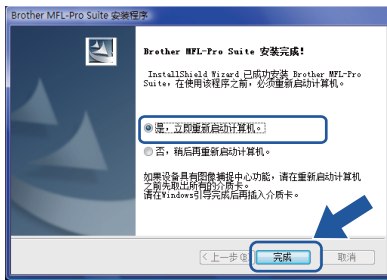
Brother MFL-Pro Suite 安装程序

Brother MFL-Pro Suite 安装完成!

InstallShield Wizard 已成功安装 Brother MFL-Pro Suite。在使用该程序之前，必须重新启动计算机。

是，立即重新启动计算机。

否，稍后再重新启动计算机。

如果设备具有图像捕捉中心功能，请在重新启动计算机之前先取出所有的介质卡。
请在Windows引导完成后再插入介质卡。

< 上一步(B)

完成

取消